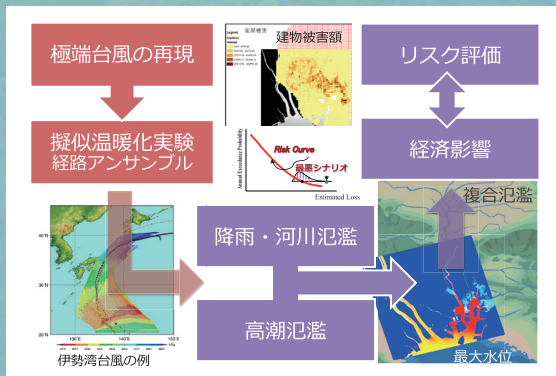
極端台風の再現

擬似温暖化実験
経路アンサンブル

伊勢湾台風の例

家屋被害
Legend
建物被害額

Risk Curve
最悪シナリオ
Annual Exceedance Probability
Estimated Loss

リスク評価

経済影響

降雨・河川氾濫

高潮氾濫

複合氾濫

最大水位